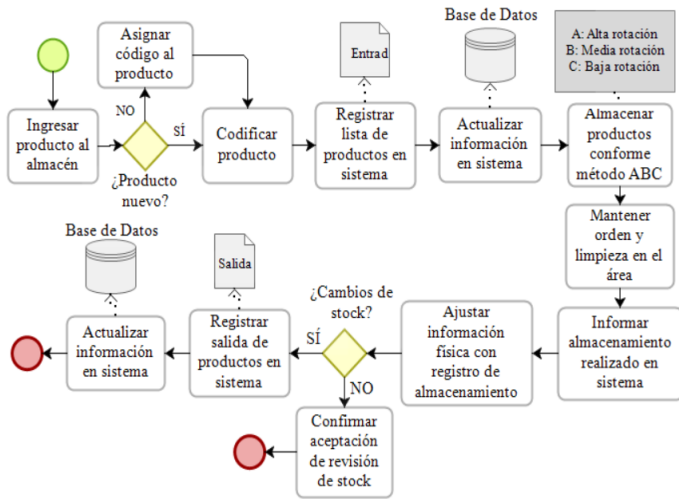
Ingresar producto al almacén

¿Producto nuevo?

NO

SÍ

Asignar código al producto

Codificar producto

Entrad

Registrar lista de productos en sistema

Base de Datos

Actualizar información en sistema

A: Alta rotación
B: Media rotación
C: Baja rotación

Almacenar productos conforme método ABC

Mantener orden y limpieza en el área

Informar almacenamiento realizado en sistema

Ajustar información física con registro de almacenamiento

¿Cambios de stock?

SÍ

NO

Confirmar aceptación de revisión de stock

Salida

Registrar salida de productos en sistema

Base de Datos

Actualizar información en sistema